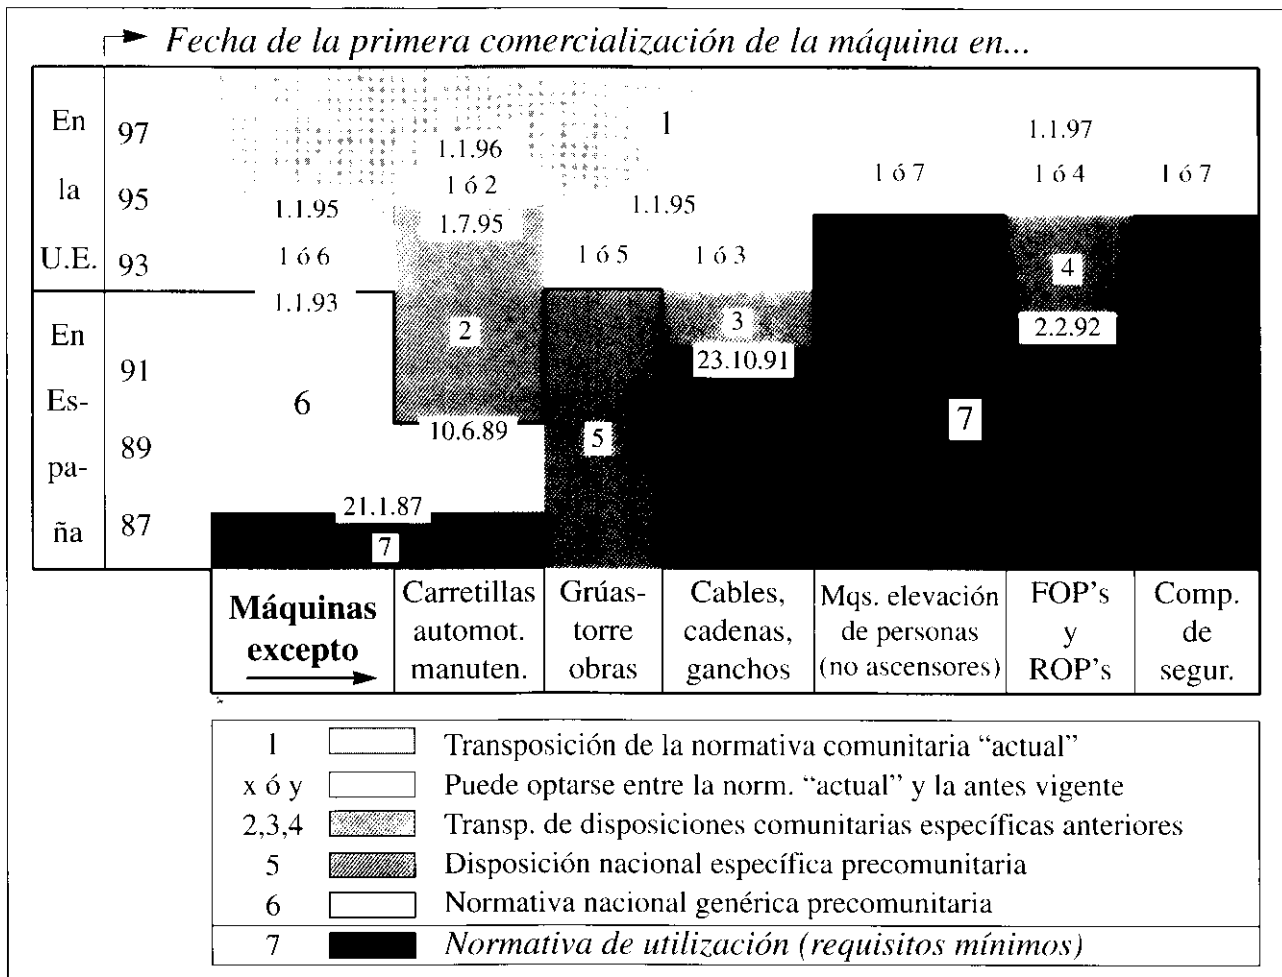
Fecha de la primera comercialización de la máquina en...

En la U.E.

97
95
93

En Es- pa- ña

91
89
87

1

1.1.96
1 ó 2
1.7.95

1.1.95
1 ó 6
1.1.93

1.1.95
1 ó 5
1 ó 3

1 ó 7
1.1.97
1 ó 4
1 ó 7

6
2
3
4
5
7

23.10.91
2.2.92
10.6.89
21.1.87
7

| Máquinas excepto → | Carretillas automot. manuten. | Grúas-torre obras | Cables, cadenas, ganchos | Mqs. elevación de personas (no ascensores) | FOP's y ROP's | Comp. de segur. |
|---|---|---|---|---|---|---|

| | |
|---|---|
| 1 | Transposición de la normativa comunitaria "actual" |
| x ó y | Puede optarse entre la norm. "actual" y la antes vigente |
| 2,3,4 | Transp. de disposiciones comunitarias específicas anteriores |
| 5 | Disposición nacional específica precomunitaria |
| 6 | Normativa nacional genérica precomunitaria |
| 7 | *Normativa de utilización (requisitos mínimos)* |